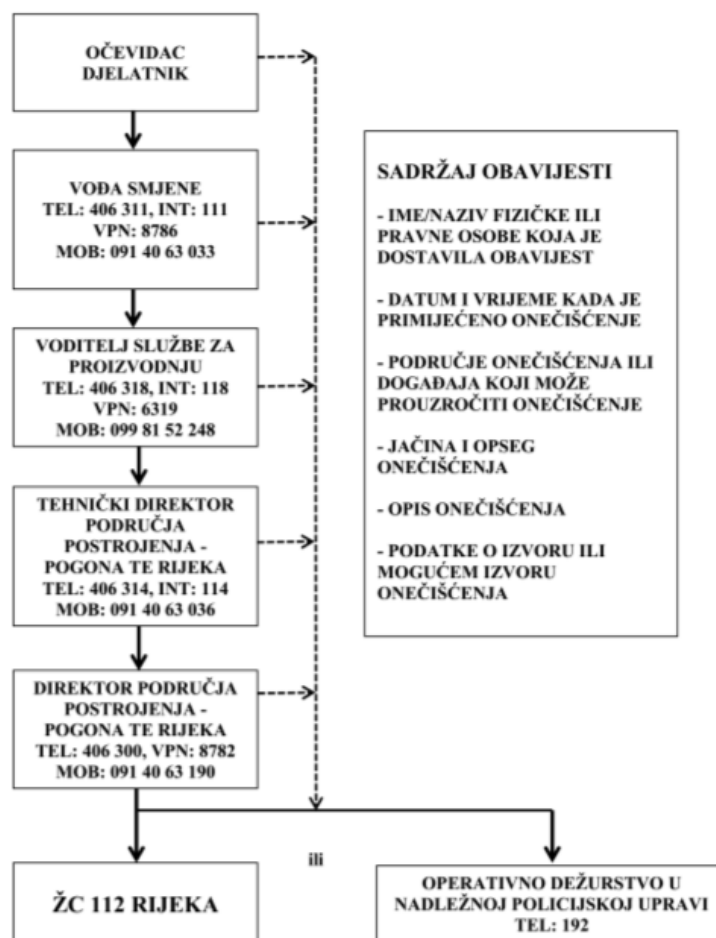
OČEVIDAC DJELATNIK

VOĐA SMJENE
TEL: 406 311, INT: 111
VPN: 8786
MOB: 091 40 63 033

VODITELJ SLUŽBE ZA PROIZVODNJU
TEL: 406 318, INT: 118
VPN: 6319
MOB: 099 81 52 248

TEHNIČKI DIREKTOR PODRUČJA POSTROJENJA - POGONA TE RIJEKA
TEL: 406 314, INT: 114
MOB: 091 40 63 036

DIREKTOR PODRUČJA POSTROJENJA - POGONA TE RIJEKA
TEL: 406 300, VPN: 8782
MOB: 091 40 63 190

SADRŽAJ OBAVIJESTI

- IME/NAZIV FIZIČKE ILI PRAVNE OSOBE KOJA JE DOSTAVILA OBAVIJEST

- DATUM I VRIJEME KADA JE PRIMIJEĆENO ONEČIŠĆENJE

- PODRUČJE ONEČIŠĆENJA ILI DOGAĐAJA KOJI MOŽE PROUZROČITI ONEČIŠĆENJE

- JAČINA I OPSEG ONEČIŠĆENJA

- OPIS ONEČIŠĆENJA

- PODATKE O IZVORU ILI MOGUĆEM IZVORU ONEČIŠĆENJA

ili

ŽC 112 RIJEKA

OPERATIVNO DEŽURSTVO U NADLEŽNOJ POLICIJSKOJ UPRAVI
TEL: 192